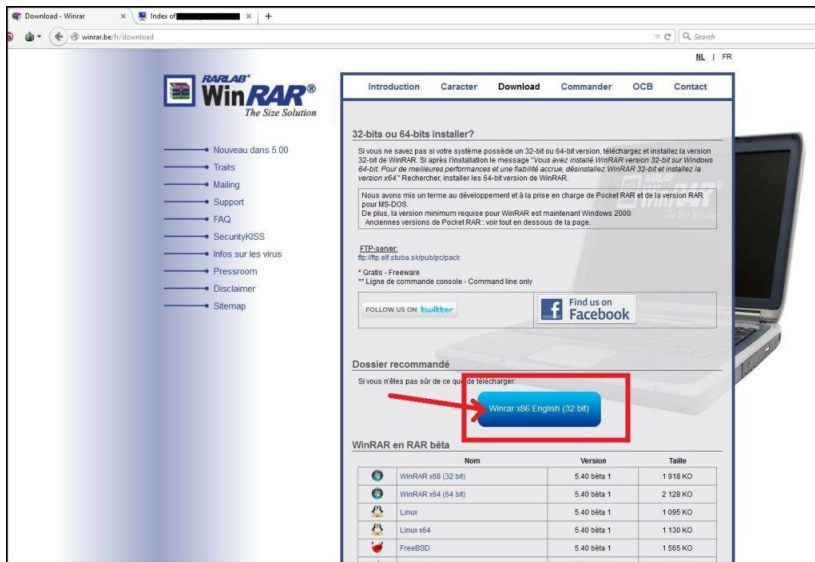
Download - Winrar × Index of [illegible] × +

winrar.be/fr/download

Search

NL | FR

RARLAB WinRAR® The Size Solution

Nouveau dans 5.00
Traits
Mailing
Support
FAQ
SecurityKISS
Infos sur les virus
Pressroom
Disclaimer
Sitemap

Introduction Caracter Download Commander OCB Contact

32-bits ou 64-bits installer?

Si vous ne savez pas si votre système possède un 32-bit ou 64-bit version, téléchargez et installez la version 32-bit de WinRAR. Si après l'installation le message "Vous avez installé WinRAR version 32-bit sur Windows 64-bit. Pour de meilleures performances et une fiabilité accrue, désinstallez WinRAR 32-bit et installez la version x64." Rechercher, installer les 64-bit version de WinRAR.

Nous avons mis un terme au développement et à la prise en charge de Pocket RAR et de la version RAR pour MS-DOS.
De plus, la version minimum requise pour WinRAR est maintenant Windows 2000.
Anciennes versions de Pocket RAR : voir tout en dessous de la page.

FTP-server:
ftp://ftp.elf.stuba.sk/pub/pc/pack

* Gratis - Freeware
** Ligne de commande console - Command line only

FOLLOW US ON twitter

Find us on Facebook

Dossier recommandé

Si vous n'êtes pas sûr de ce que de télécharger:

Winrar x86 English (32 bit)

WinRAR en RAR bêta

| | Nom | Version | Taille |
|---|---|---|---|
| | WinRAR x86 (32 bit) | 5.40 bèta 1 | 1 918 KO |
| | WinRAR x64 (64 bit) | 5.40 bèta 1 | 2 128 KO |
| | Linux | 5.40 bèta 1 | 1 095 KO |
| | Linux x64 | 5.40 bèta 1 | 1 130 KO |
| | FreeBSD | 5.40 bèta 1 | 1 565 KO |